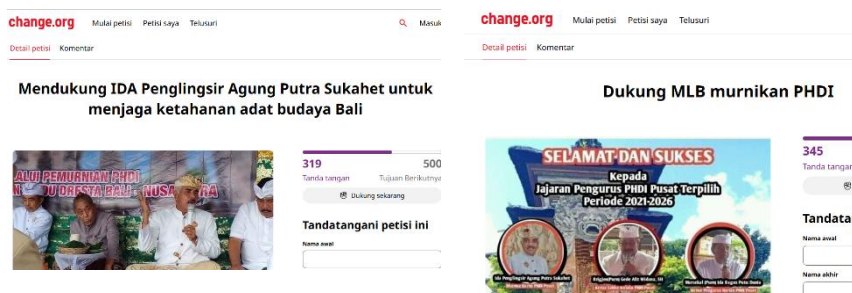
change.org Mulai petisi Petisi saya Telusuri Masuk

Detail petisi Komentar

Mendukung IDA Penglingsir Agung Putra Sukahet untuk menjaga ketahanan adat budaya Bali

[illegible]ALUI PEMURNIAN PHDI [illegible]DU DRESTA BALI NUSA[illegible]RA

319 500

Tanda tangan Tujuan Berikutnya

Dukung sekarang

Tandatangani petisi ini

Nama awal

change.org Mulai petisi Petisi saya Telusuri

Detail petisi Komentar

Dukung MLB murnikan PHDI

SELAMAT DAN SUKSES

Kepada

Jajaran Pengurus PHDI Pusat Terpilih Periode 2021-2026

Ida Penglingsir Agung Putra Sukahet

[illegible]

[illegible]

345

Tanda tangan

Tandata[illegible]

Nama awal

Nama akhir